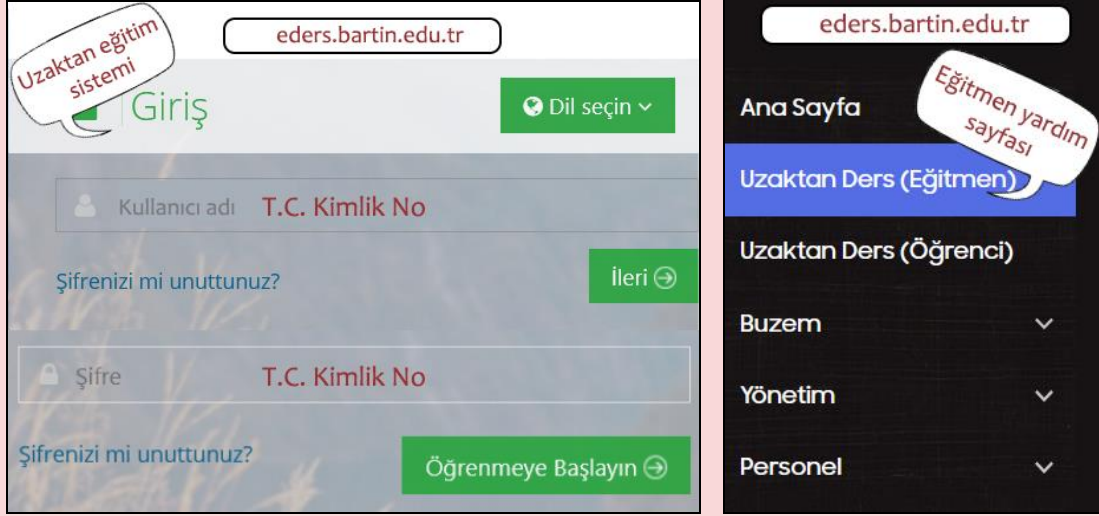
Uzaktan eğitim sistemi

eders.bartin.edu.tr

Giriş

Dil seçin

Kullanıcı adı T.C. Kimlik No

Şifrenizi mi unuttunuz?

İleri

Şifre T.C. Kimlik No

Şifrenizi mi unuttunuz?

Öğrenmeye Başlayın

eders.bartin.edu.tr

Eğitmen yardım sayfası

Ana Sayfa

Uzaktan Ders (Eğitmen)

Uzaktan Ders (Öğrenci)

Buzem

Yönetim

Personel